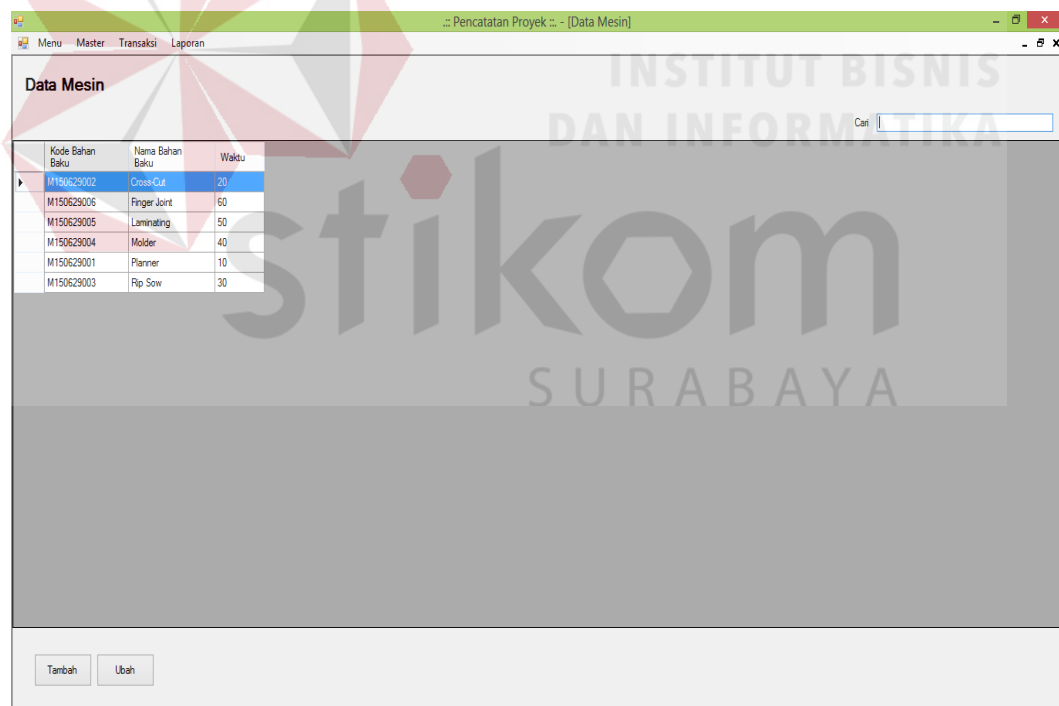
.:: Pencatatan Proyek ::. - [Data Mesin]

Menu Master Transaksi Laporan

Data Mesin

INSTITUT BISNIS DAN INFORMATIKA

Cari

| Kode Bahan Baku | Nama Bahan Baku | Waktu |
|---|---|---|
| M150629002 | Cross-Cut | 20 |
| M150629006 | Finger Joint | 60 |
| M150629005 | Laminating | 50 |
| M150629004 | Molder | 40 |
| M150629001 | Planner | 10 |
| M150629003 | Rip Sow | 30 |

stikom SURABAYA

Tambah Ubah